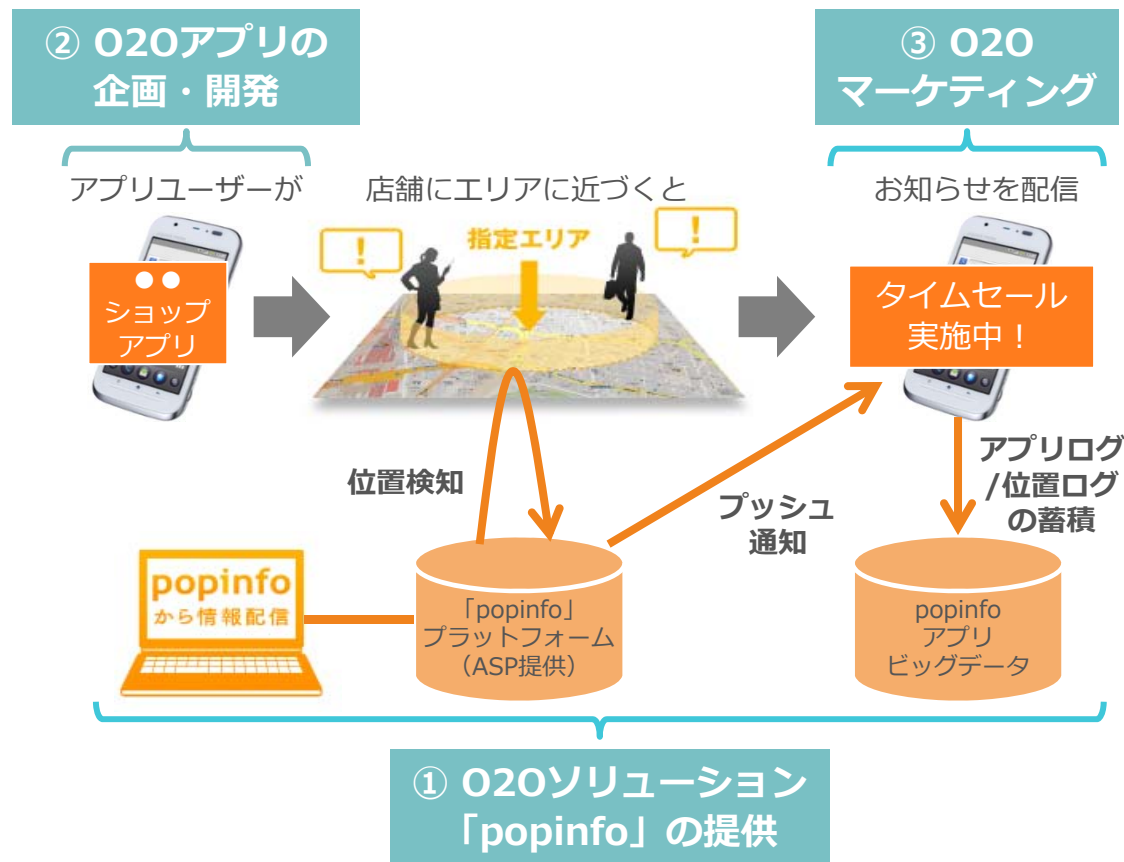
② O2Oアプリの
企画・開発

③ O2O
マーケティング

アプリユーザーが

●●
ショップ
アプリ

店舗にエリアに近づくと

!

指定エリア

!

お知らせを配信

タイムセール
実施中！

位置検知

プッシュ
通知

アプリログ
/位置ログ
の蓄積

popinfo
から情報配信

「popinfo」
プラットフォーム
（ASP提供）

popinfo
アプリ
ビッグデータ

① O2Oソリューション
「popinfo」の提供